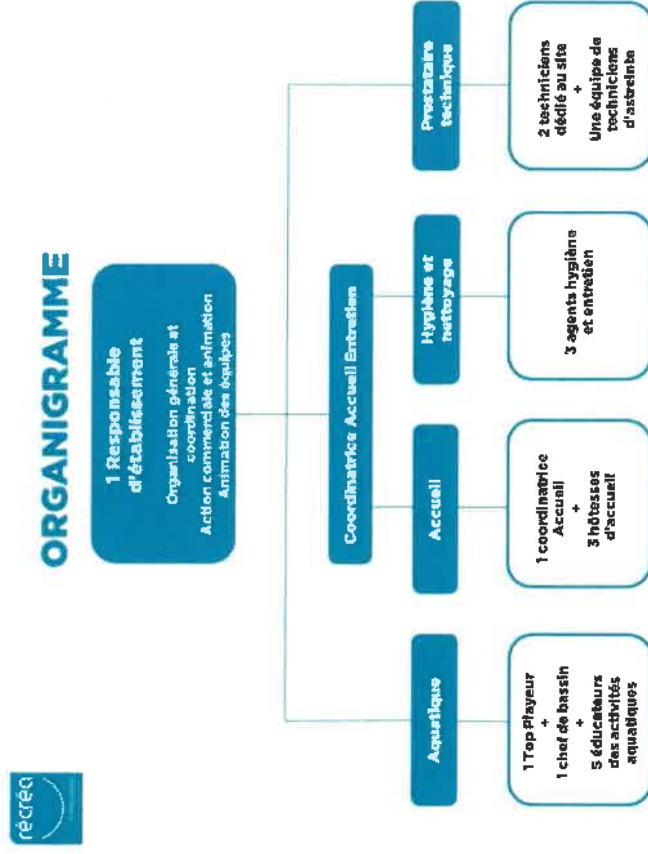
récréa

ORGANIGRAMME

1 Responsable d'établissement

Organisation générale et coordination
Action commerciale et animation
Animation des équipes

Coordinatrice Accueil Entretien

Aquatique

Accueil

Hygiène et nettoyage

Prestataire technique

1 Top Playeur
+
1 chef de bassin
+
5 éducateurs des activités aquatiques

1 coordinatrice Accueil
+
3 hôtesses d'accueil

3 agents hygiène et entretien

2 techniciens dédié au site
+
Une équipe de techniciens d'astreinte